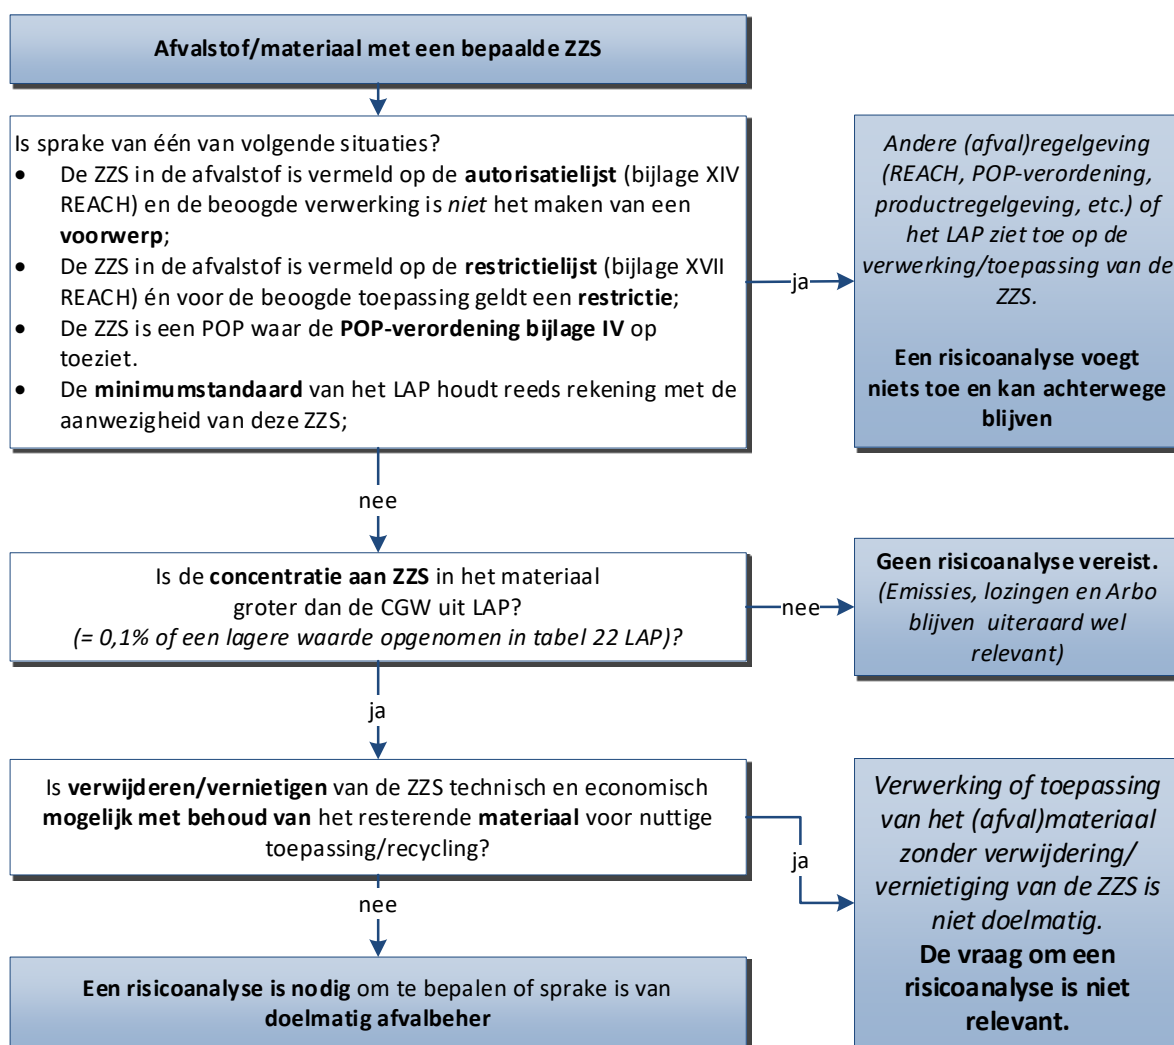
**Afvalstof/materiaal met een bepaalde ZZS**

Is sprake van één van volgende situaties?
- De ZZS in de afvalstof is vermeld op de **autorisatielijst** (bijlage XIV REACH) en de beoogde verwerking is *niet* het maken van een **voorwerp**;
- De ZZS in de afvalstof is vermeld op de **restrictielijst** (bijlage XVII REACH) én voor de beoogde toepassing geldt een **restrictie**;
- De ZZS is een POP waar de **POP-verordening bijlage IV** op toeziet.
- De **minimumstandaard** van het LAP houdt reeds rekening met de aanwezigheid van deze ZZS;

ja

*Andere (afval)regelgeving (REACH, POP-verordening, productregelgeving, etc.) of het LAP ziet toe op de verwerking/toepassing van de ZZS.*

**Een risicoanalyse voegt niets toe en kan achterwege blijven**

nee

Is de **concentratie aan ZZS** in het materiaal groter dan de CGW uit LAP?
*(= 0,1% of een lagere waarde opgenomen in tabel 22 LAP)?*

nee

**Geen risicoanalyse vereist.**
*(Emissies, lozingen en Arbo blijven uiteraard wel relevant)*

ja

Is **verwijderen/vernietigen** van de ZZS technisch en economisch **mogelijk met behoud van** het resterende **materiaal** voor nuttige toepassing/recycling?

ja

*Verwerking of toepassing van het (afval)materiaal zonder verwijdering/ vernietiging van de ZZS is niet doelmatig.*
**De vraag om een risicoanalyse is niet relevant.**

nee

**Een risicoanalyse is nodig** om te bepalen of sprake is van **doelmatig afvalbeheer**